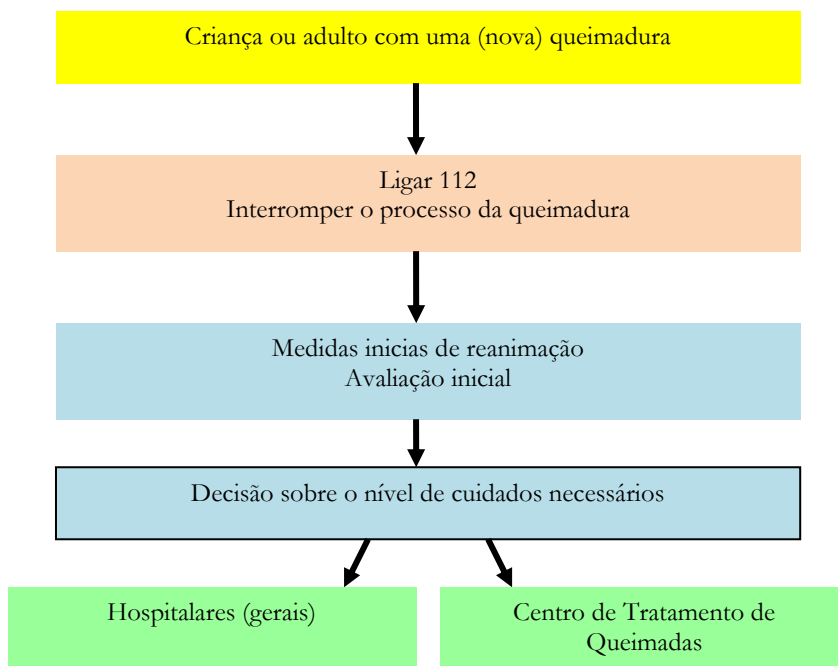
Criança ou adulto com uma (nova) queimadura

Ligar 112
Interromper o processo da queimadura

Medidas inicias de reanimação
Avaliação inicial

Decisão sobre o nível de cuidados necessários

Hospitalares (gerais)

Centro de Tratamento de Queimadas